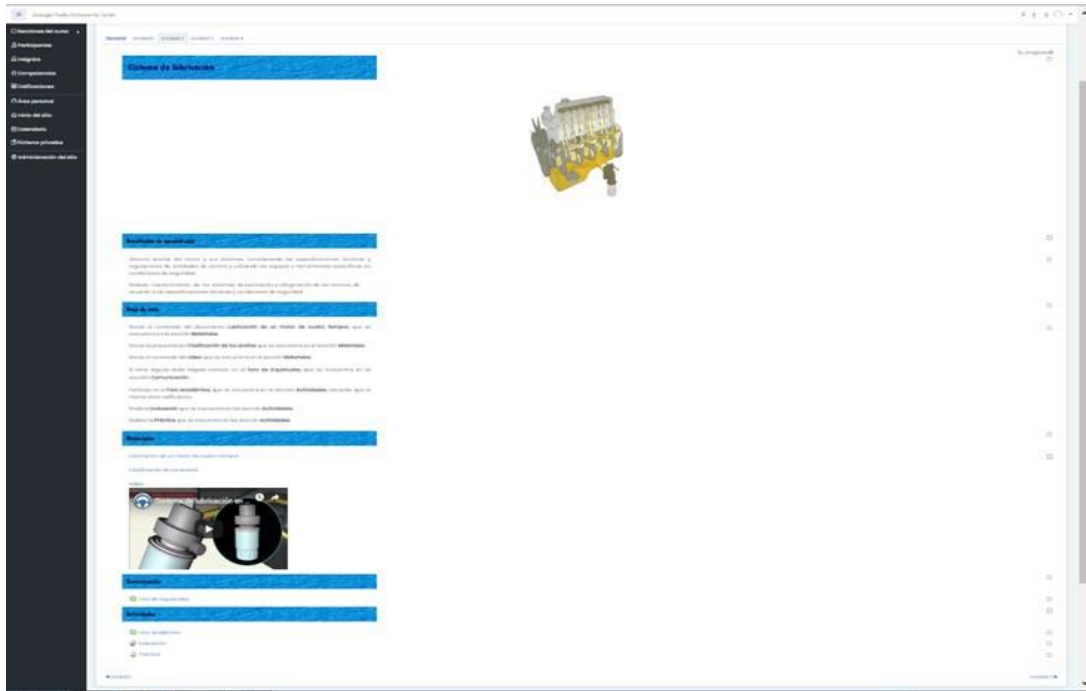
Colegio Pedro Echeverría Santé

Secciones del curso

Participantes

Insignias

Competencias

Calificaciones

Área personal

Inicio del sitio

Calendario

Ficheros privados

Administración del sitio

General Unidad 1 Unidad 2 Unidad 3 Unidad 4

Su progreso

Sistema de lubricación

Resultado de aprendizaje

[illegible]

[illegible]

Ruta de aula

Revise el contenido del documento **Lubricación de un motor de cuatro tiempos** que se encuentra en la sección **Materiales**.

Revise la presentación **Clasificación de los aceites** que se encuentra en la sección **Materiales**.

Revise el contenido del **video** que se encuentra en la sección **Materiales**.

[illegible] **Foro de Inquietudes** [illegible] **Comunicación**.

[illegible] **Foro académico** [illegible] **Actividades** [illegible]

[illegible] **Evaluación** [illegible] **Actividades**.

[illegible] **Práctica** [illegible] **Actividades**.

Materiales

Lubricación de un motor de cuatro tiempos

Clasificación de los aceites

Video

Sistema de lubricación en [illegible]

Comunicación

Foro de inquietudes

Actividades

Foro académico

Evaluación

Práctica

Unidad 1

Unidad 3